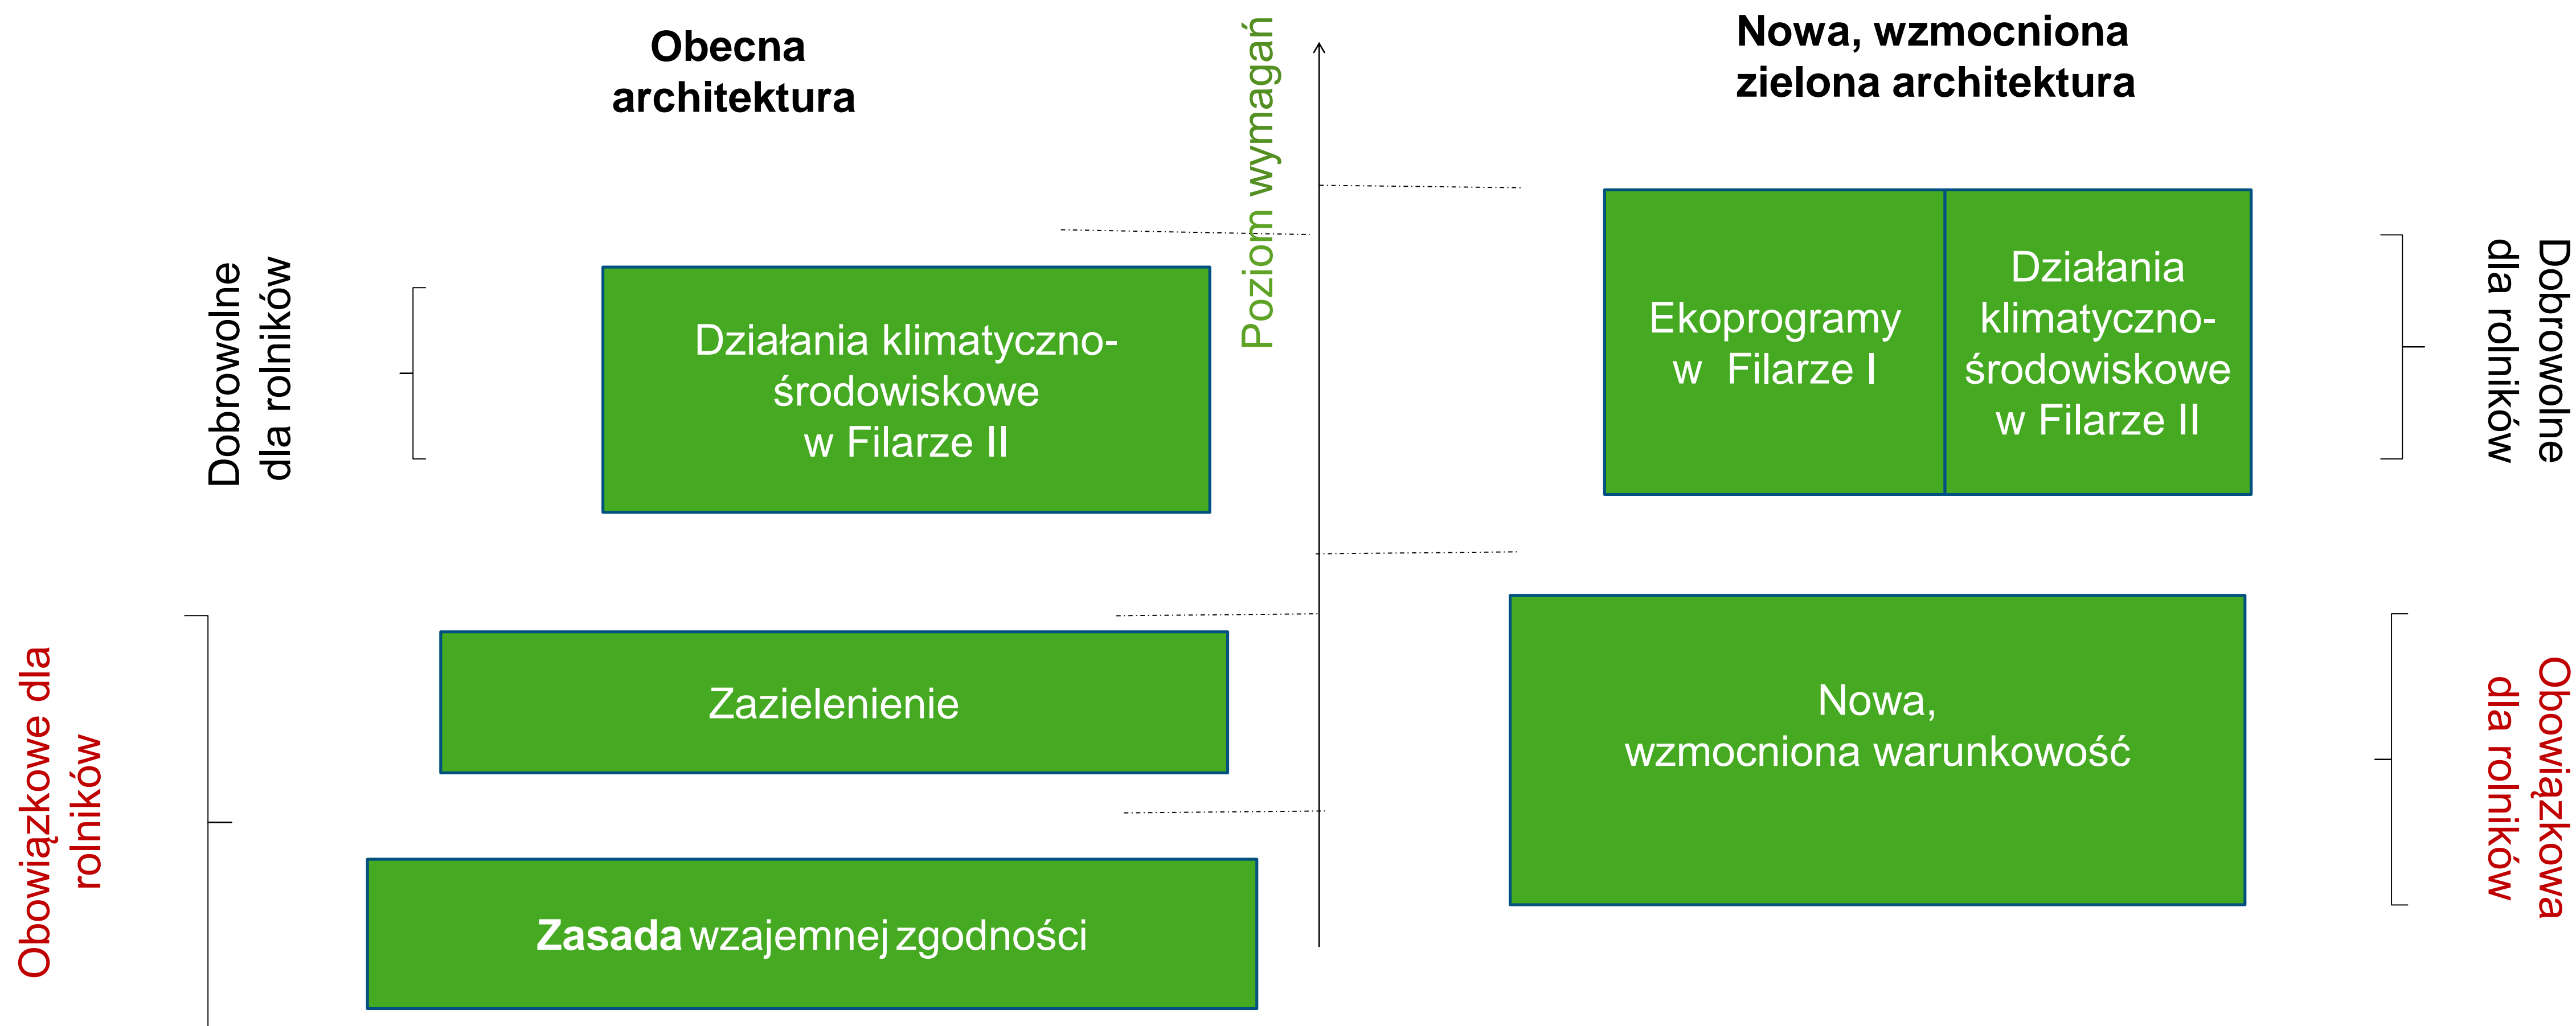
Obecna architektura

Poziom wymagań

Nowa, wzmocniona zielona architektura

Dobrowolne dla rolników

Działania klimatyczno-środowiskowe w Filarze II

Ekoprogramy w Filarze I

Działania klimatyczno-środowiskowe w Filarze II

Dobrowolne dla rolników

Obowiązkowe dla rolników

Zazielenienie

Zasada wzajemnej zgodności

Nowa, wzmocniona warunkowość

Obowiązkowa dla rolników